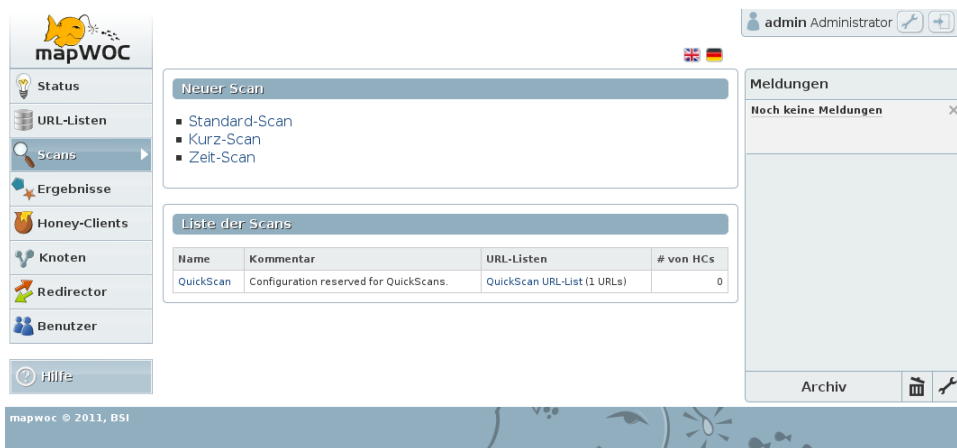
mapWOC

admin Administrator

Status
URL-Listen
Scans
Ergebnisse
Honey-Clients
Knoten
Redirector
Benutzer

Hilfe

Neuer Scan

- Standard-Scan
- Kurz-Scan
- Zeit-Scan

Liste der Scans

| Name | Kommentar | URL-Listen | # von HCs |
|---|---|---|---|
| QuickScan | Configuration reserved for QuickScans. | QuickScan URL-List (1 URLs) | 0 |

Meldungen

Noch keine Meldungen

Archiv

mapwoc © 2011, BSI